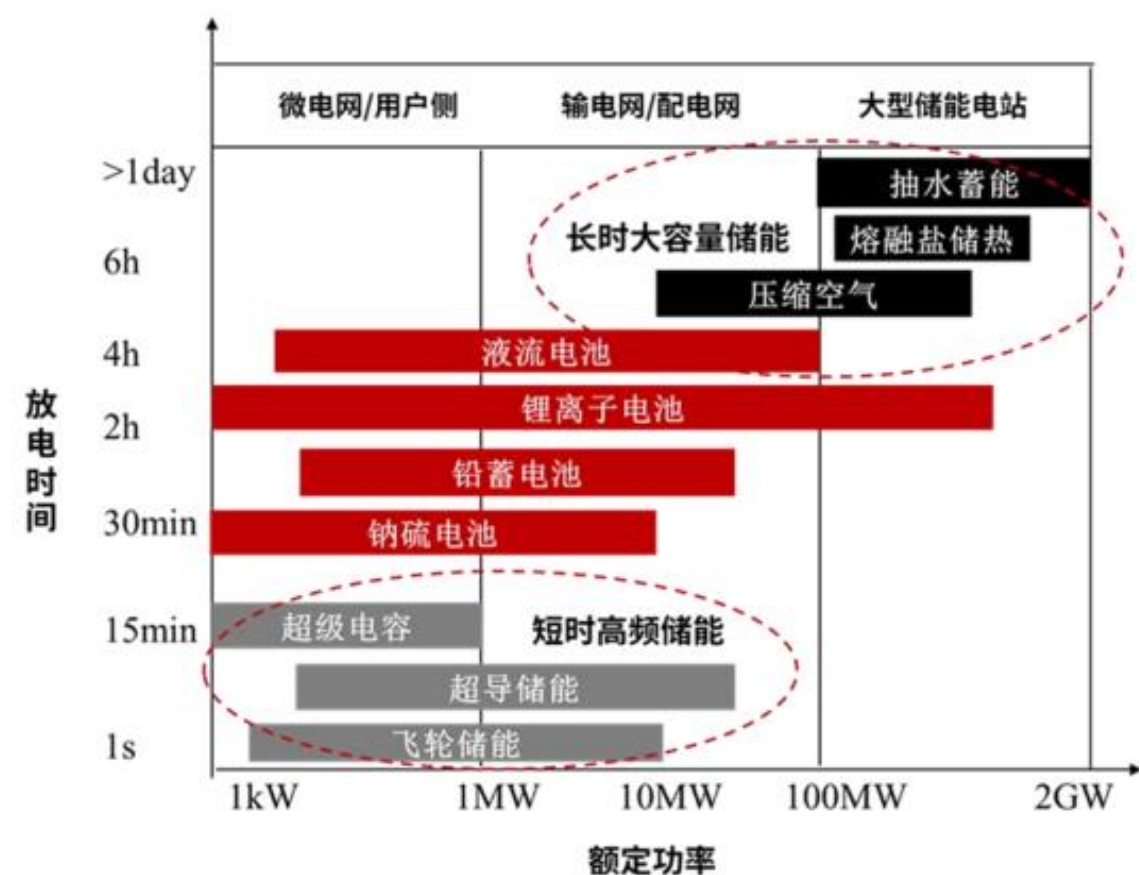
微电网/用户侧 输电网/配电网 大型储能电站

>1day
6h
4h
2h
30min
15min
1s

放电时间

抽水蓄能
长时大容量储能
熔融盐储热
压缩空气
液流电池
锂离子电池
铅蓄电池
钠硫电池
超级电容
短时高频储能
超导储能
飞轮储能

1kW 1MW 10MW 100MW 2GW

额定功率